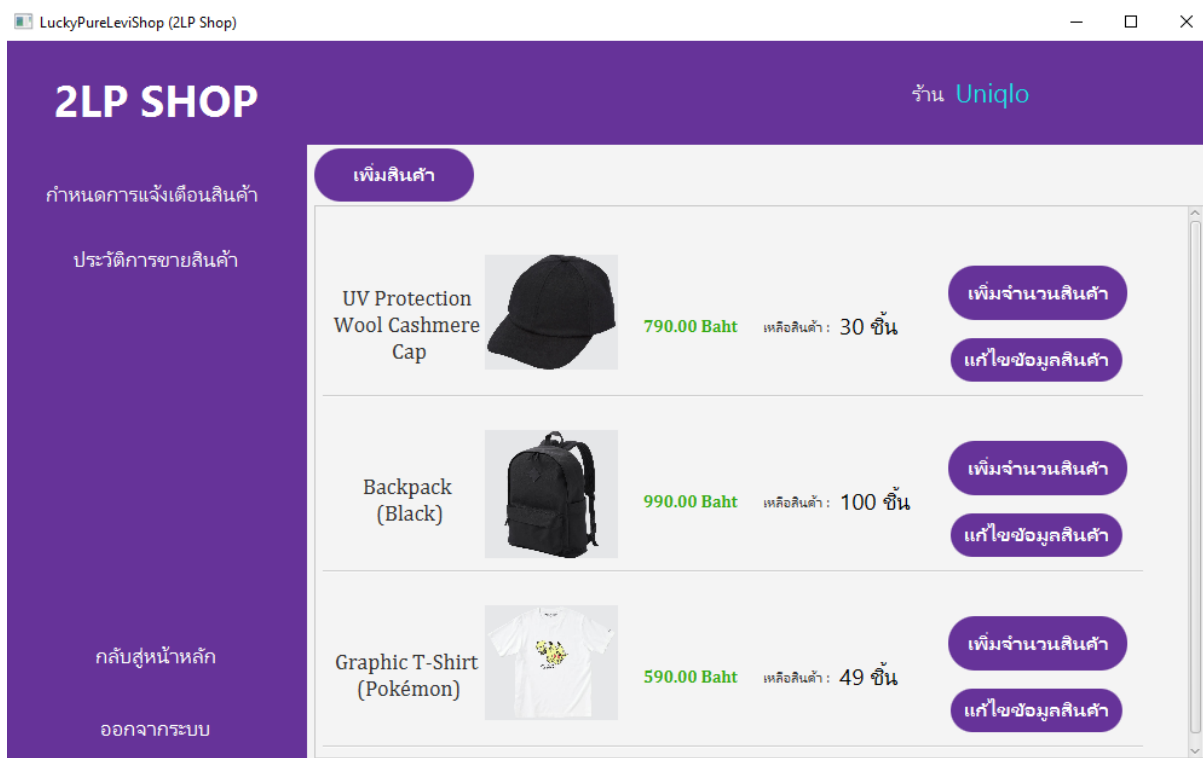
LuckyPureLeviShop (2LP Shop)

2LP SHOP

ร้าน Uniqlo

กำหนดการแจ้งเตือนสินค้า

ประวัติการขายสินค้า

กลับสู่หน้าหลัก

ออกจากระบบ

เพิ่มสินค้า

UV Protection Wool Cashmere Cap

790.00 Baht

เหลือสินค้า : 30 ชิ้น

เพิ่มจำนวนสินค้า

แก้ไขข้อมูลสินค้า

Backpack (Black)

990.00 Baht

เหลือสินค้า : 100 ชิ้น

เพิ่มจำนวนสินค้า

แก้ไขข้อมูลสินค้า

Graphic T-Shirt (Pokémon)

590.00 Baht

เหลือสินค้า : 49 ชิ้น

เพิ่มจำนวนสินค้า

แก้ไขข้อมูลสินค้า